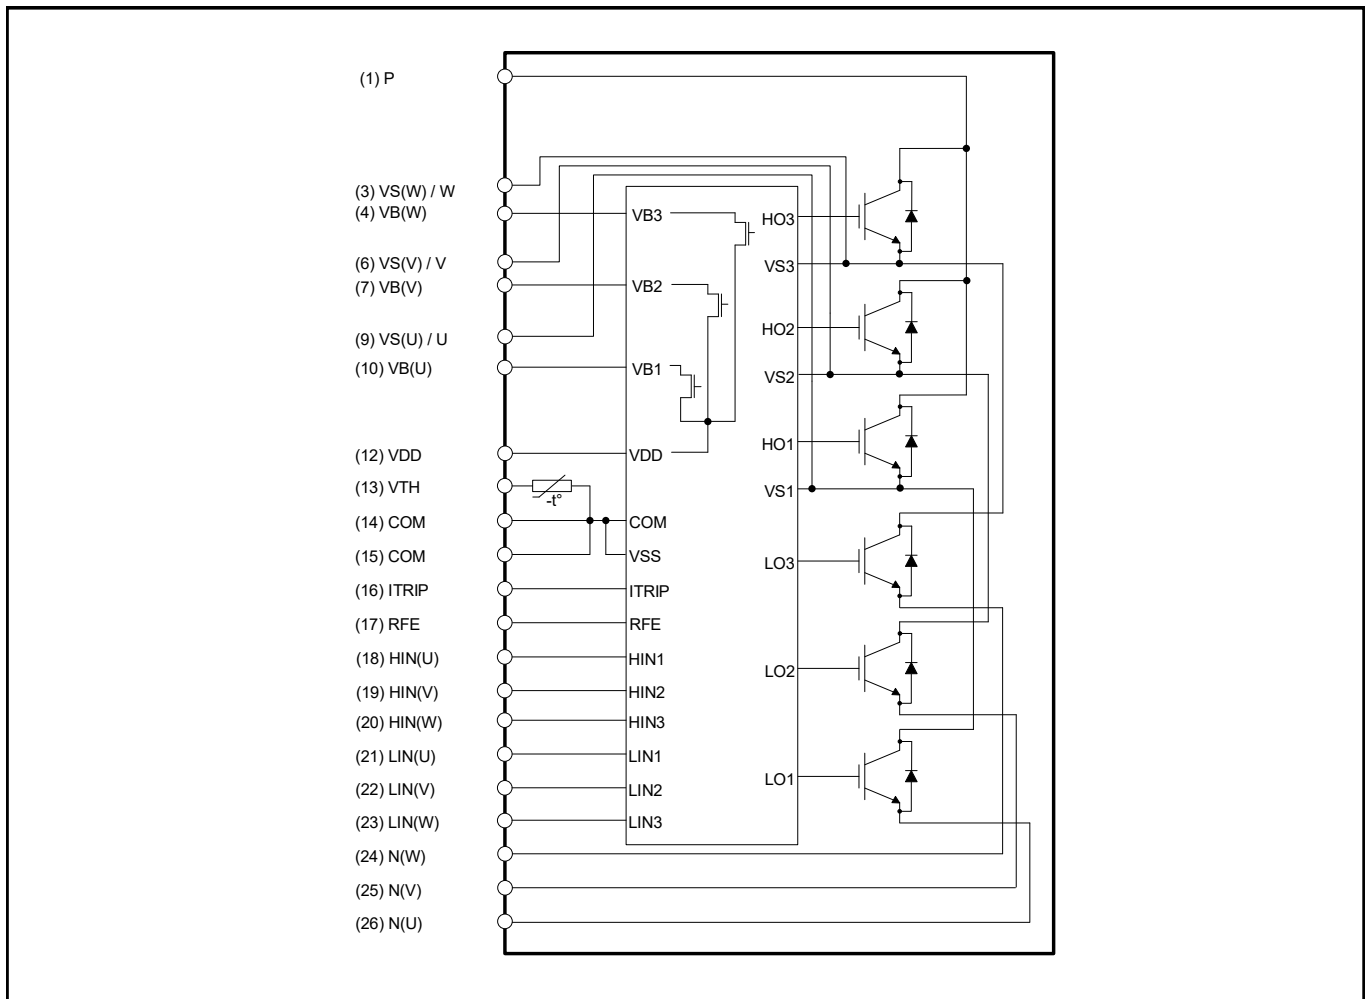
(1) P

(3) VS(W) / W
(4) VB(W)

(6) VS(V) / V
(7) VB(V)

(9) VS(U) / U
(10) VB(U)

(12) VDD
(13) VTH
(14) COM
(15) COM
(16) ITRIP
(17) RFE
(18) HIN(U)
(19) HIN(V)
(20) HIN(W)
(21) LIN(U)
(22) LIN(V)
(23) LIN(W)
(24) N(W)
(25) N(V)
(26) N(U)

-t°

VB3
VB2
VB1
VDD
COM
VSS
ITRIP
RFE
HIN1
HIN2
HIN3
LIN1
LIN2
LIN3

HO3
VS3
HO2
VS2
HO1
VS1
LO3
LO2
LO1